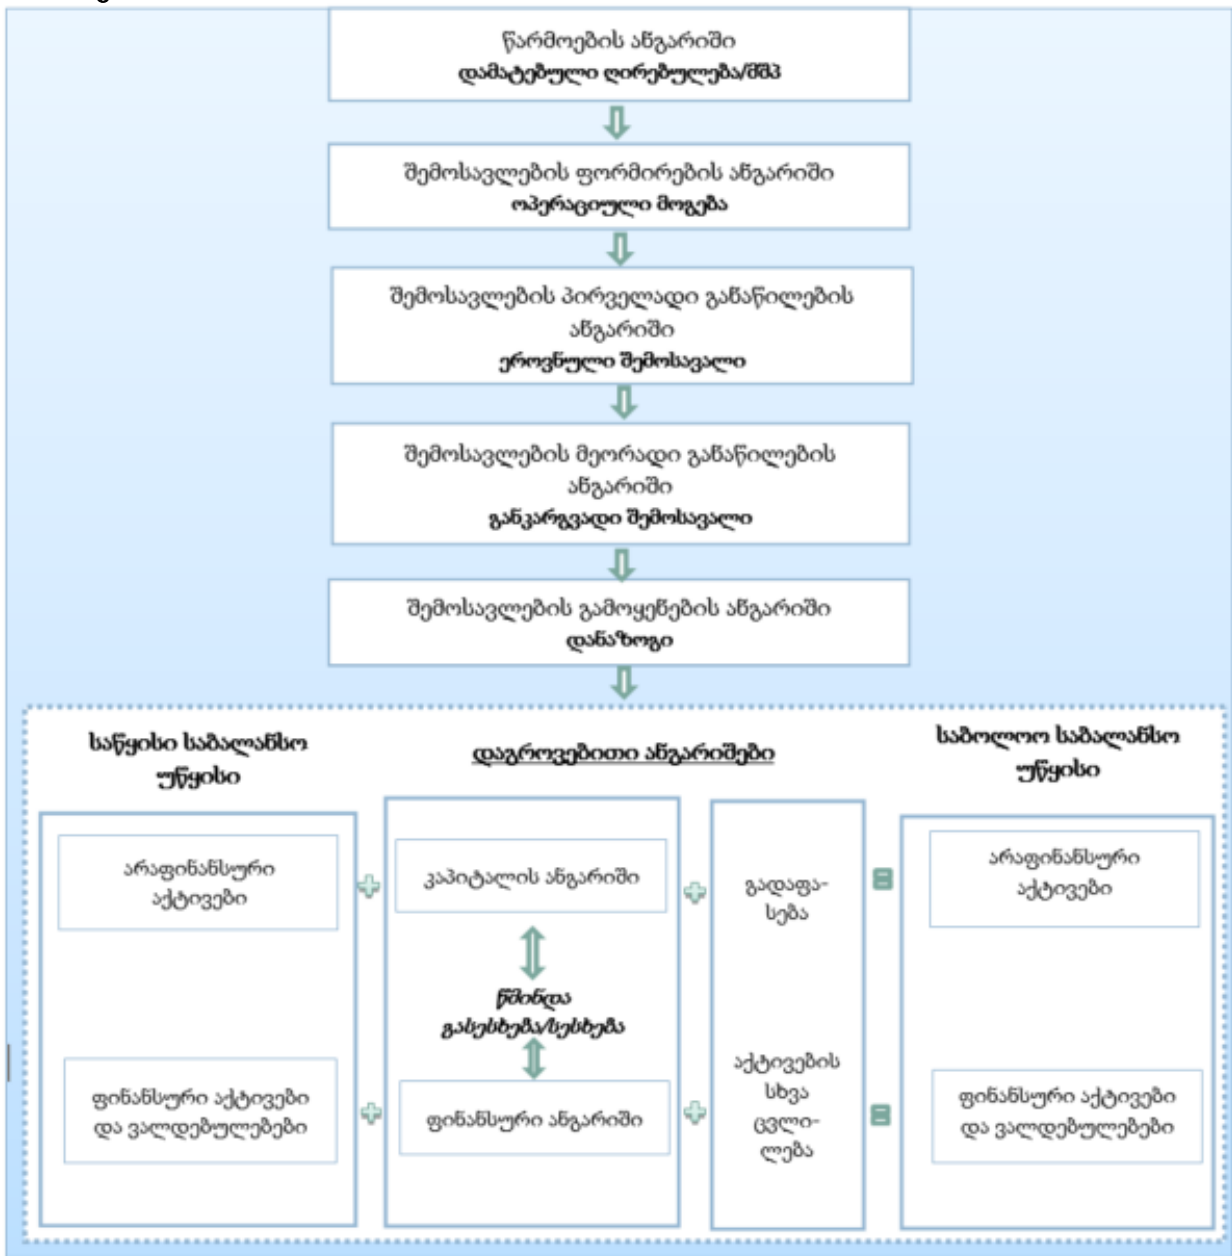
წარმოების ანგარიში
დამატებული ღირებულება/მშპ

შემოსავლების ფორმირების ანგარიში
ოპერაციული მოგება

შემოსავლების პირველადი განაწილების ანგარიში
ეროვნული შემოსავალი

შემოსავლების მეორადი განაწილების ანგარიში
განკარგვადი შემოსავალი

შემოსავლების გამოყენების ანგარიში
დანაზოგი

საწყისი საბალანსო უწყისი

დაგროვებითი ანგარიშები

საბოლოო საბალანსო უწყისი

არაფინანსური აქტივები

კაპიტალის ანგარიში

გადაფასება

არაფინანსური აქტივები

წმინდა გასესხება/სესხება

ფინანსური აქტივები და ვალდებულებები

ფინანსური ანგარიში

აქტივების სხვა ცვლილება

ფინანსური აქტივები და ვალდებულებები